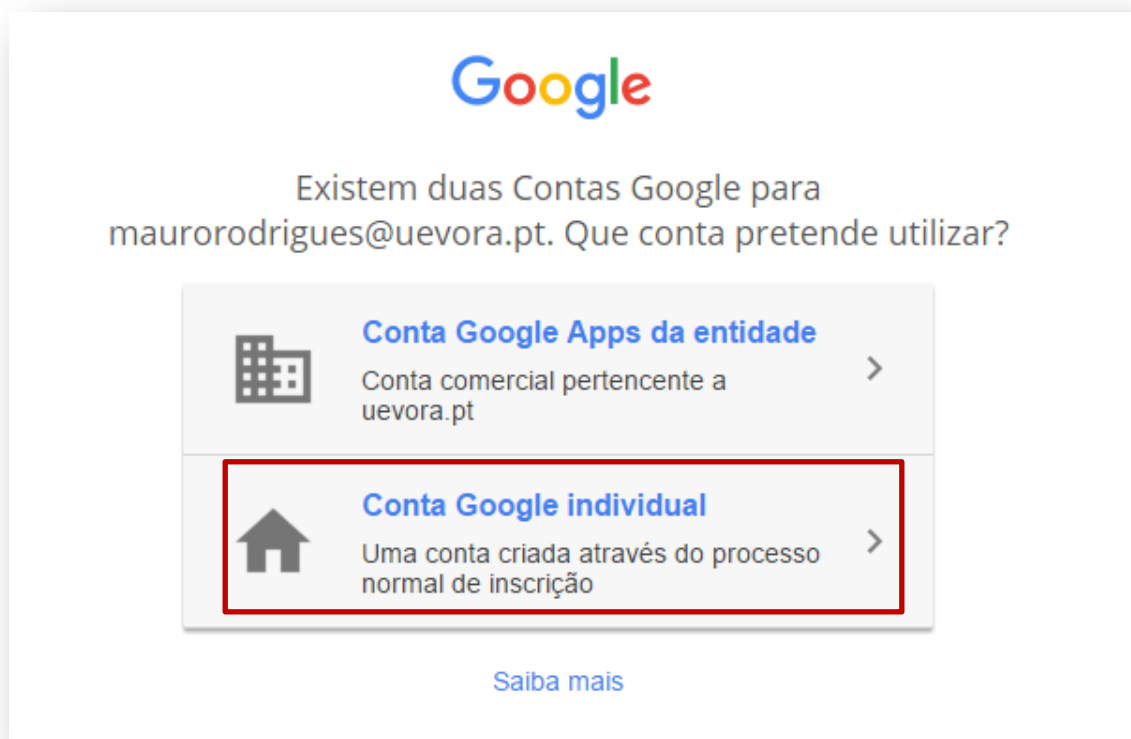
Google

Existem duas Contas Google para maurorodrigues@uevora.pt. Que conta pretende utilizar?

Conta Google Apps da entidade
Conta comercial pertencente a uevora.pt

Conta Google individual
Uma conta criada através do processo normal de inscrição

Saiba mais